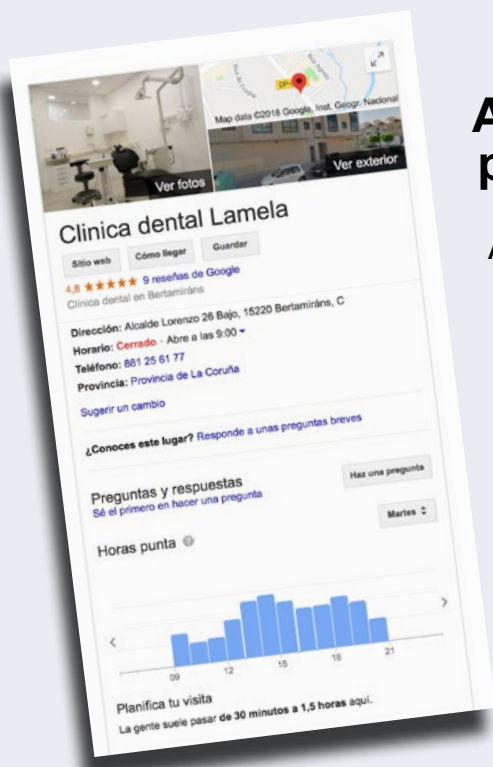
Ver fotos

Map data ©2018 Google, Inst. Geogr. Nacional

Ver exterior

Clinica dental Lamela

Sitio web Cómo llegar Guardar

4,8 ★★★★★ 9 reseñas de Google

Clínica dental en Bertamiráns

Dirección: Alcalde Lorenzo 26 Bajo, 15220 Bertamiráns, C

Horario: Cerrado · Abre a las 9:00

Teléfono: 881 25 61 77

Provincia: Provincia de La Coruña

Sugerir un cambio

¿Conoces este lugar? Responde a unas preguntas breves

Preguntas y respuestas

Sé el primero en hacer una pregunta

Haz una pregunta

Horas punta

Martes

09 12 15 18 21

Planifica tu visita

La gente suele pasar de 30 minutos a 1,5 horas aquí.

A
p
A